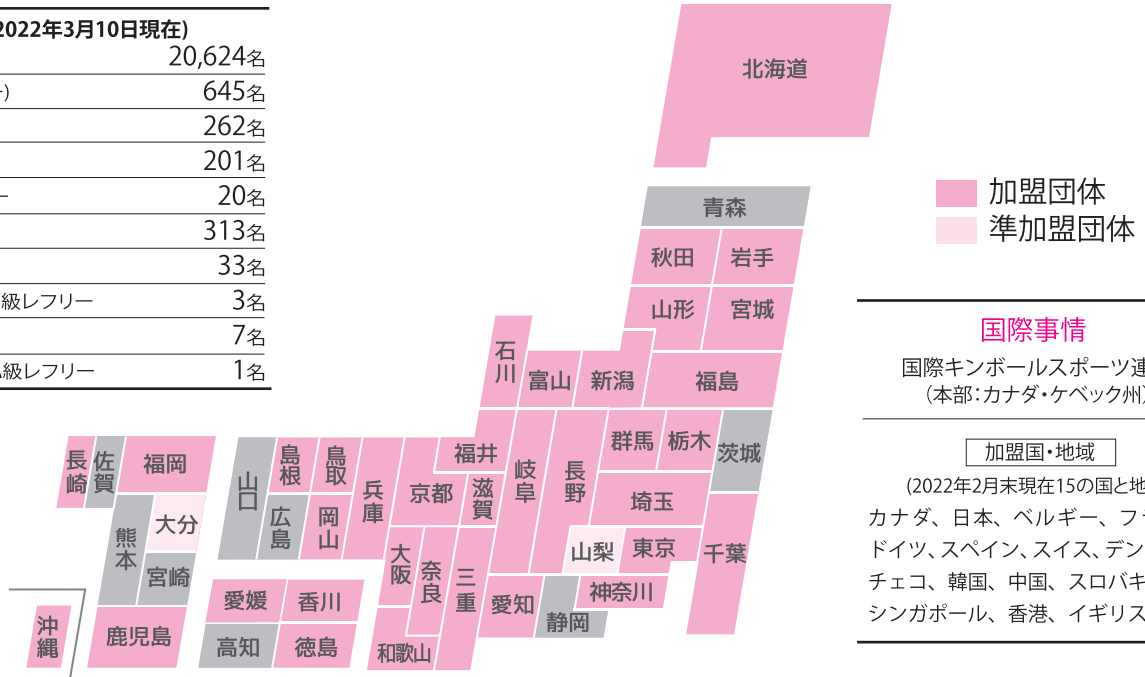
(2022年3月10日現在)

|  |  |
|---|---|
|  | 20,624名 |
| -) | 645名 |
|  | 262名 |
|  | 201名 |
| – | 20名 |
|  | 313名 |
|  | 33名 |
| 級レフリー | 3名 |
|  | 7名 |
| 級レフリー | 1名 |

北海道
青森
秋田
岩手
山形
宮城
石川
富山
新潟
福島
福井
群馬
栃木
茨城
岐阜
長野
埼玉
山梨
東京
千葉
神奈川
静岡
愛知
滋賀
京都
三重
奈良
大阪
和歌山
兵庫
鳥取
島根
岡山
広島
山口
香川
愛媛
徳島
高知
福岡
佐賀
長崎
大分
熊本
宮崎
鹿児島
沖縄

加盟団体
準加盟団体

国際事情
国際キンボールスポーツ連
(本部:カナダ・ケベック州)

加盟国・地域
(2022年2月末現在15の国と地
カナダ、日本、ベルギー、フ
ドイツ、スペイン、スイス、デン
チェコ、韓国、中国、スロバキ
シンガポール、香港、イギリス